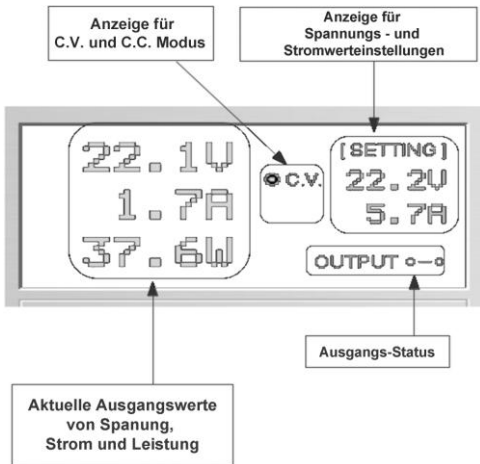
Anzeige für C.V. und C.C. Modus

Anzeige für Spannungs - und Stromwerteinstellungen

22.1V
1.7A
37.6W

C.V.

[SETTING]
22.2V
5.7A

OUTPUT

Ausgangs-Status

Aktuelle Ausgangswerte von Spanung, Strom und Leistung